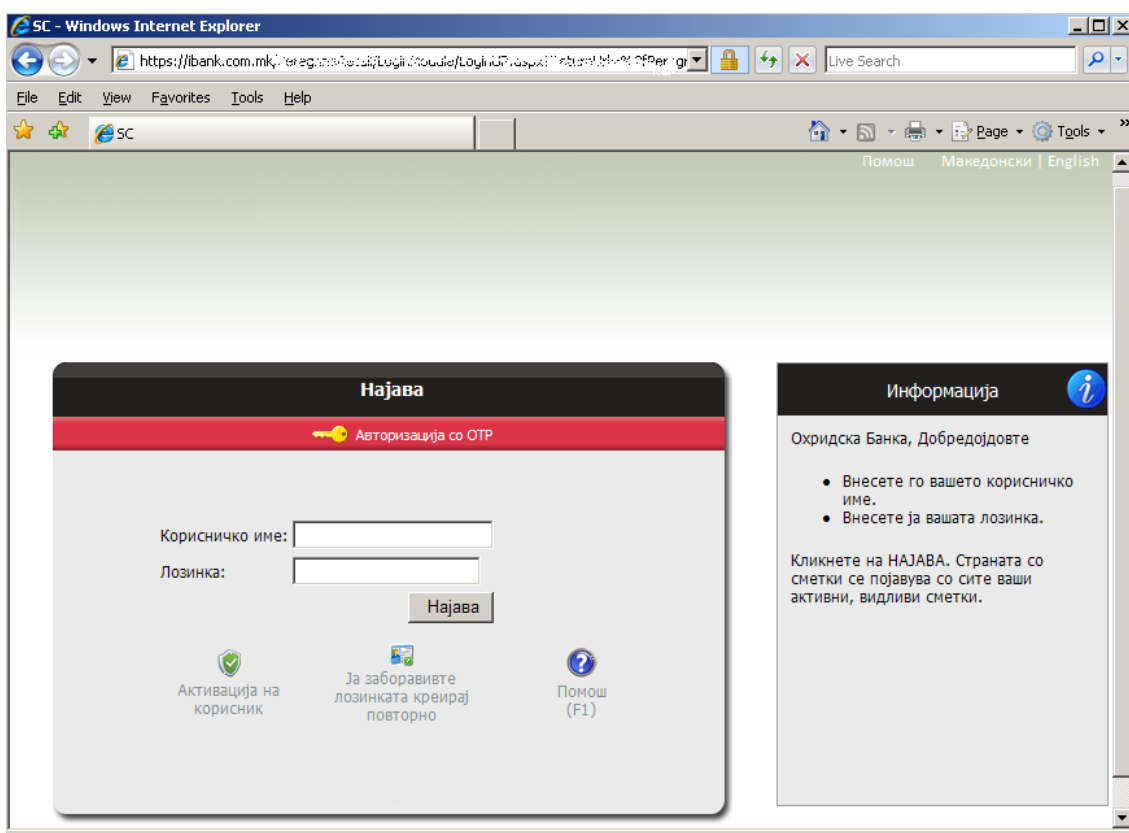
SC - Windows Internet Explorer

https://ibank.com.mk/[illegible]

Live Search

File Edit View Favorites Tools Help

SC

Page Tools

Помош Македонски | English

Најава

Авторизација со OTP

Корисничко име:

Лозинка:

Најава

Активација на корисник

Ја заборавивте лозинката креирај повторно

Помош (F1)

Информација

Охридска Банка, Добредојдовте

- Внесете го вашето корисничко име.
- Внесете ја вашата лозинка.

Кликнете на НАЈАВА. Страната со сметки се појавува со сите ваши активни, видливи сметки.